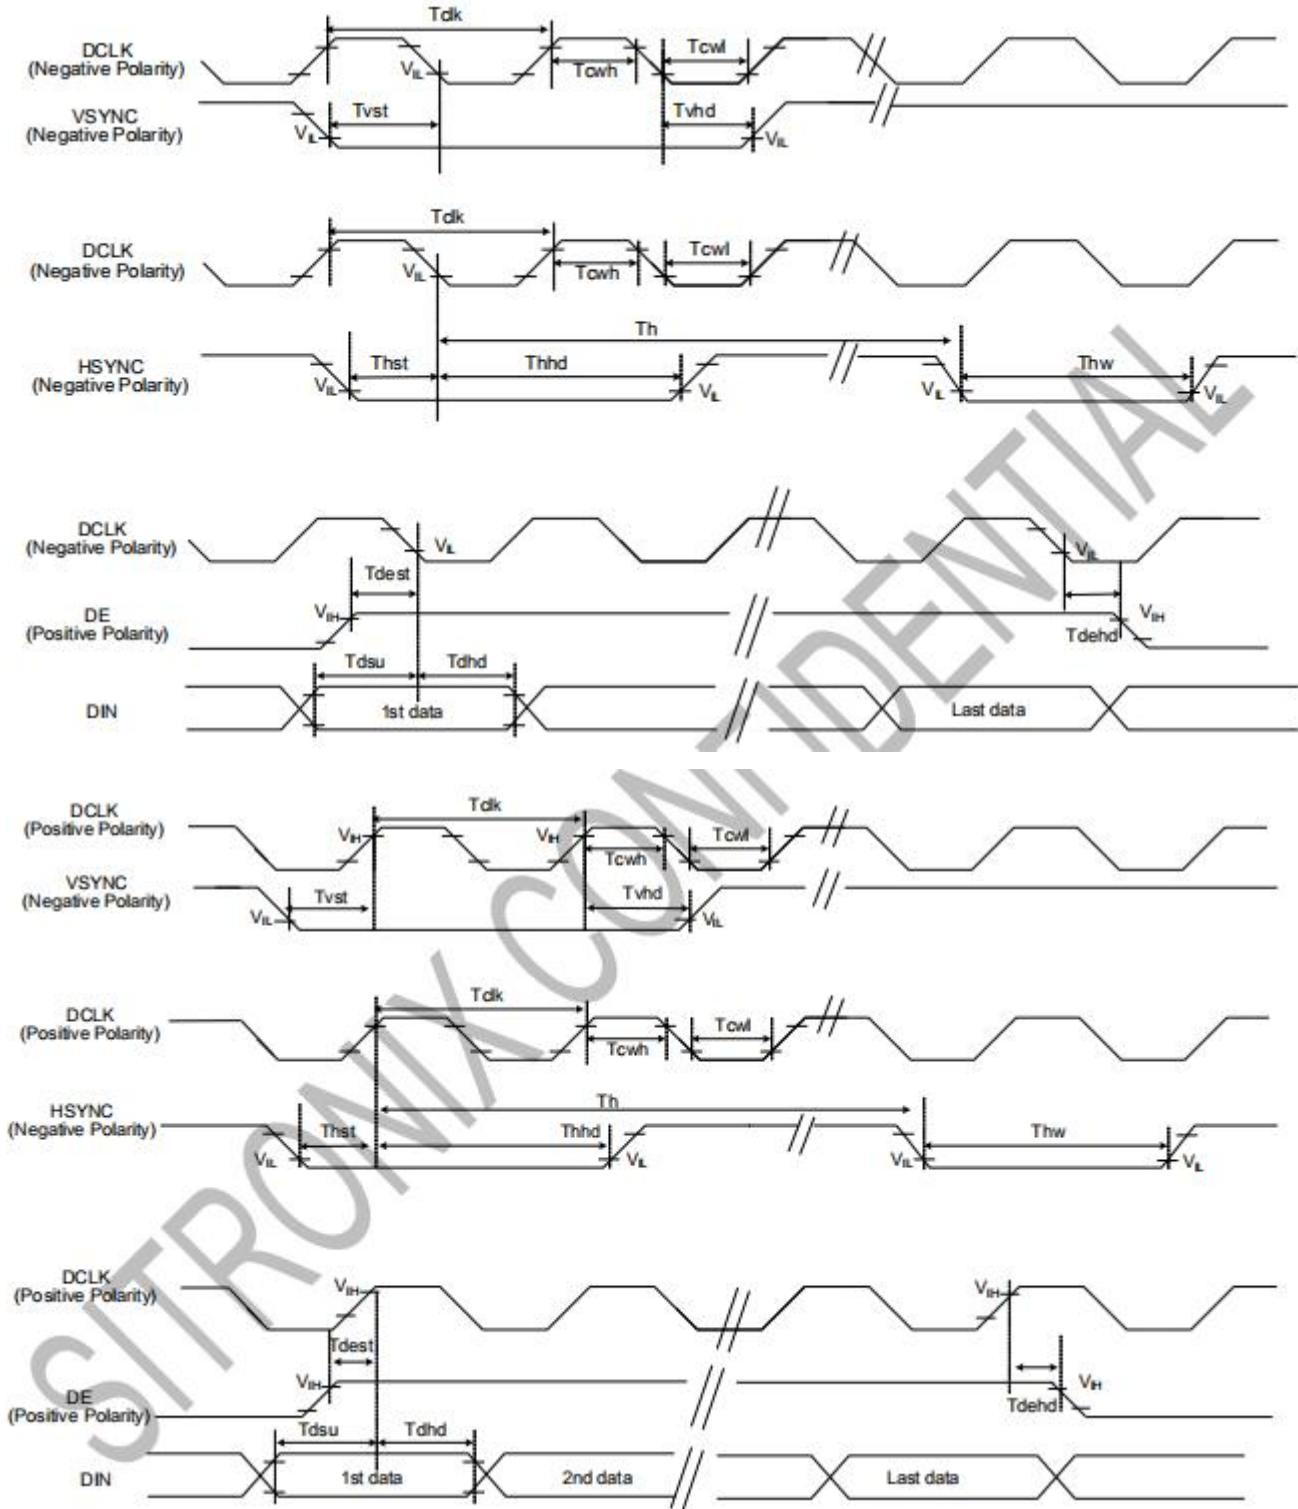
DCLK
(Negative Polarity)
Tclk
$V_{IL}$
Tcwh
Tcwl
VSYNC
(Negative Polarity)
$V_{IL}$
Tvst
Tvhd
$V_{IL}$

DCLK
(Negative Polarity)
Tclk
$V_{IL}$
Tcwh
Tcwl
Th
HSYNC
(Negative Polarity)
$V_{IL}$
Thst
Thhd
$V_{IL}$
$V_{IL}$
Thw
$V_{IL}$

DCLK
(Negative Polarity)
$V_{IL}$
$V_{IL}$
Tdest
DE
(Positive Polarity)
$V_{IH}$
$V_{IH}$
Tdehd
Tdsu
Tdhd
DIN
1st data
Last data

DCLK
(Positive Polarity)
$V_{IH}$
Tclk
$V_{IH}$
Tcwh
Tcwl
VSYNC
(Negative Polarity)
$V_{IL}$
Tvst
Tvhd
$V_{IL}$

DCLK
(Positive Polarity)
Tclk
Tcwh
Tcwl
Th
HSYNC
(Negative Polarity)
$V_{IL}$
Thst
Thhd
$V_{IL}$
$V_{IL}$
Thw
$V_{IL}$

DCLK
(Positive Polarity)
$V_{IH}$
$V_{IH}$
Tdest
DE
(Positive Polarity)
$V_{IH}$
$V_{IH}$
Tdehd
Tdsu
Tdhd
DIN
1st data
2nd data
Last data

SITRONIX CONFIDENTIAL